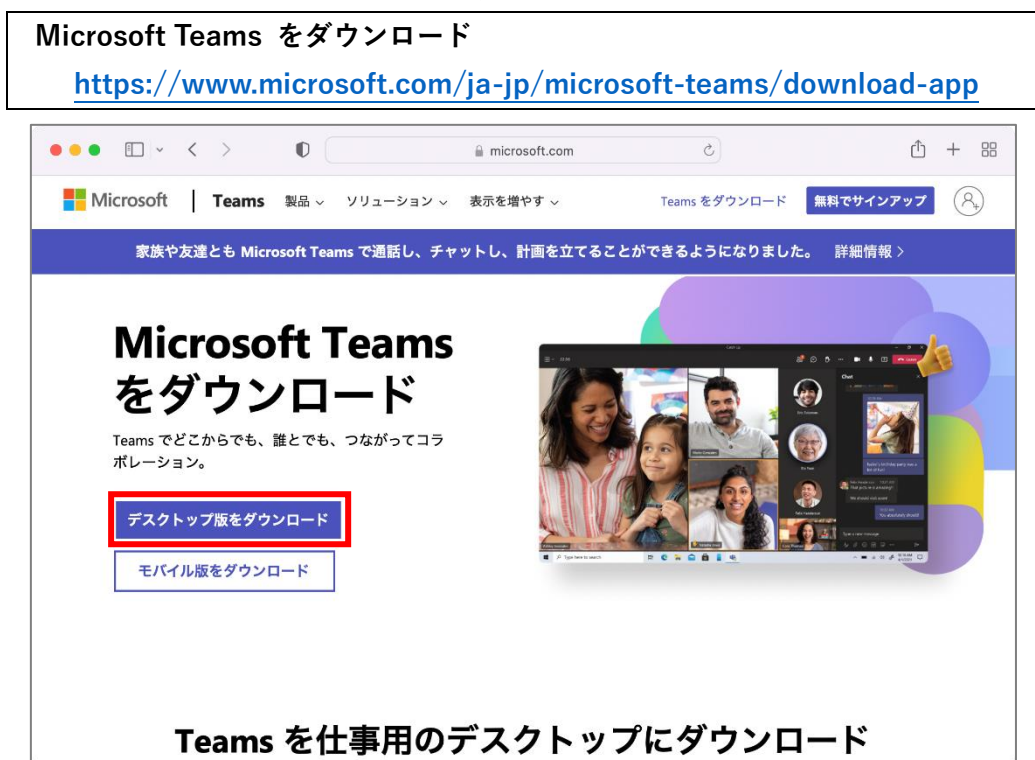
Microsoft Teams をダウンロード

https://www.microsoft.com/ja-jp/microsoft-teams/download-app

microsoft.com

Microsoft | Teams 製品 ⌄ ソリューション ⌄ 表示を増やす ⌄ Teams をダウンロード 無料でサインアップ

家族や友達とも Microsoft Teams で通話し、チャットし、計画を立てることができるようになりました。 詳細情報 >

Microsoft Teams をダウンロード

Teams でどこからでも、誰とでも、つながってコラボレーション。

デスクトップ版をダウンロード

モバイル版をダウンロード

Teams を仕事用のデスクトップにダウンロード